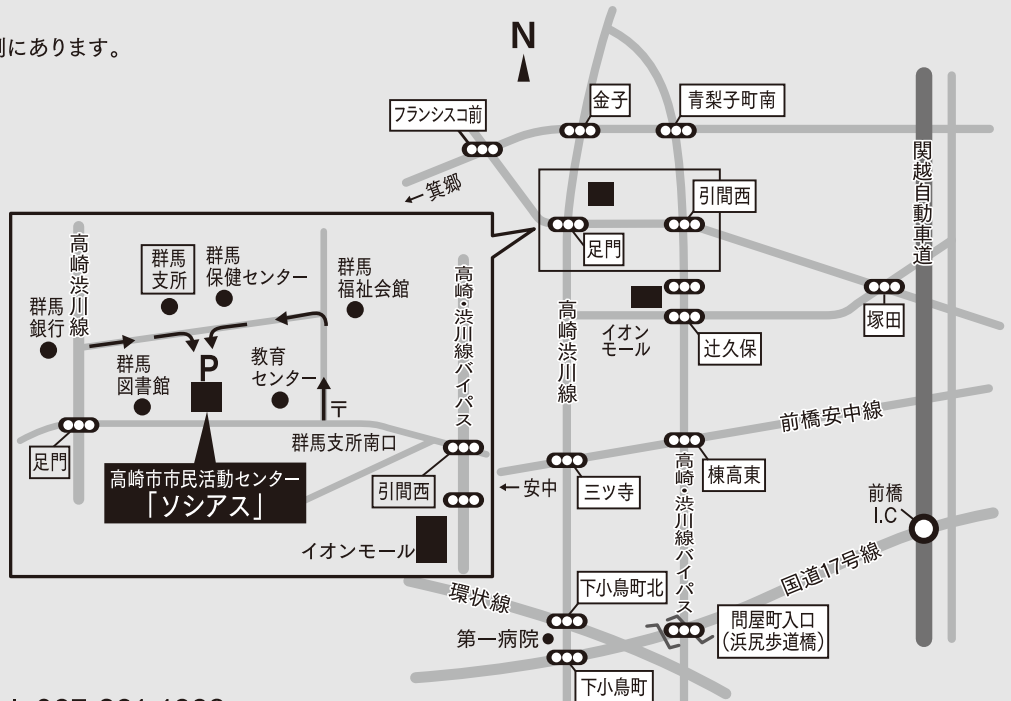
側にあります。

N

フランシスコ前
金子
青梨子町南
関越自動車道
←箕郷
引間西
足門
高崎渋川線
群馬支所
群馬保健センター
群馬福祉会館
群馬銀行
高崎・渋川線バイパス
P
教育センター
群馬図書館
〒
群馬支所南口
足門
高崎市市民活動センター「ソシアス」
引間西
←安中
イオンモール
高崎渋川線
イオンモール
辻久保
塚田
前橋安中線
三ツ寺
棟高東
高崎・渋川線バイパス
前橋I.C
国道17号線
環状線
下小島町北
第一病院
問屋町入口(浜尻歩道橋)
下小島町
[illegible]